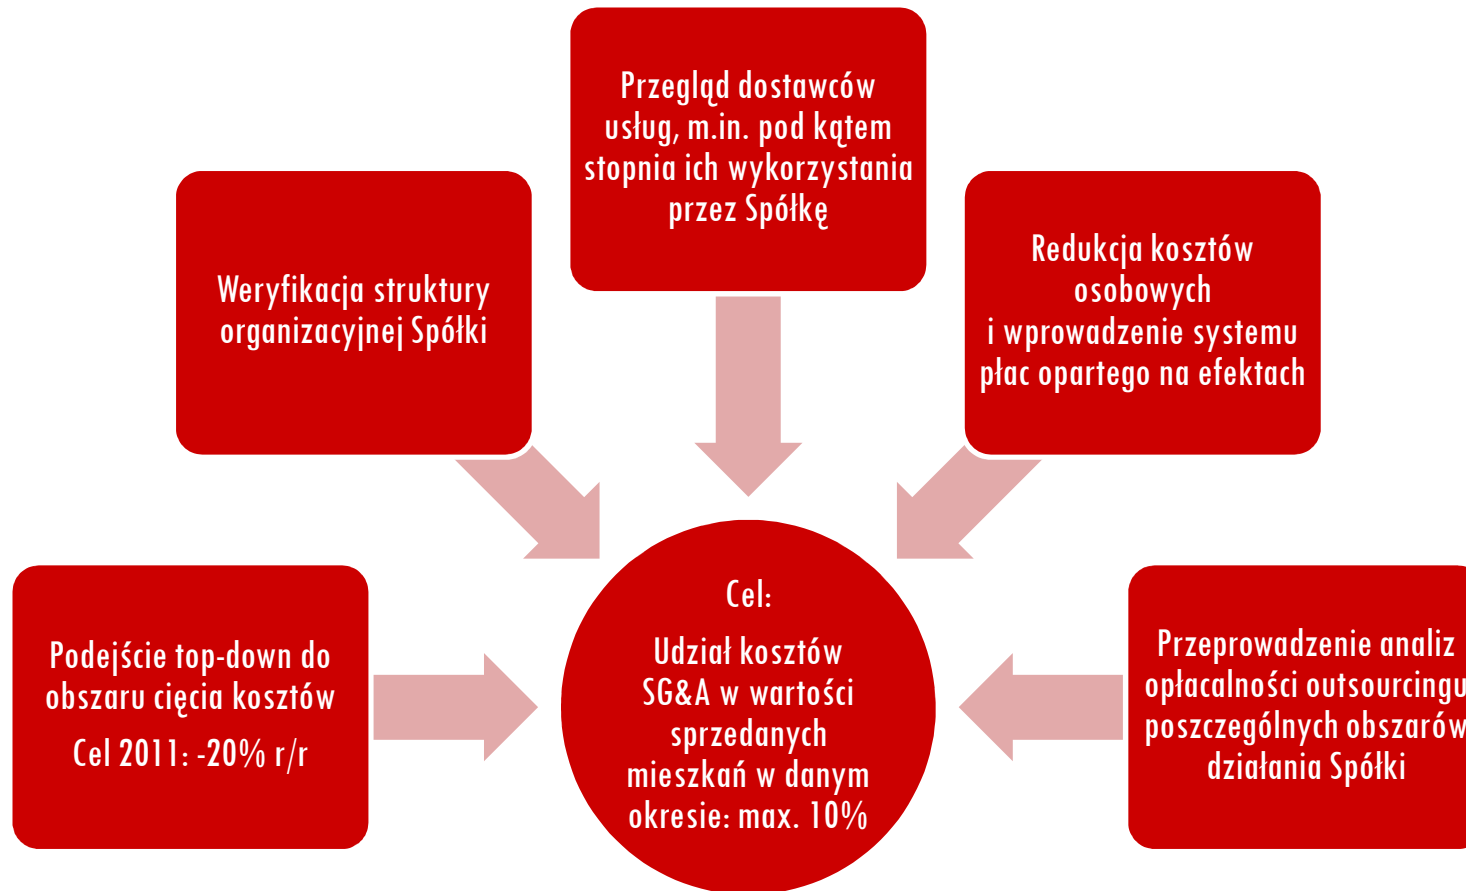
Przegląd dostawców usług, m.in. pod kątem stopnia ich wykorzystania przez Spółkę

Weryfikacja struktury organizacyjnej Spółki

Redukcja kosztów osobowych i wprowadzenie systemu płac opartego na efektach

Podejście top-down do obszaru cięcia kosztów

Cel 2011: -20% r/r

Cel:

Udział kosztów SG&A w wartości sprzedanych mieszkań w danym okresie: max. 10%

Przeprowadzenie analiz opłacalności outsourcingu poszczególnych obszarów działania Spółki